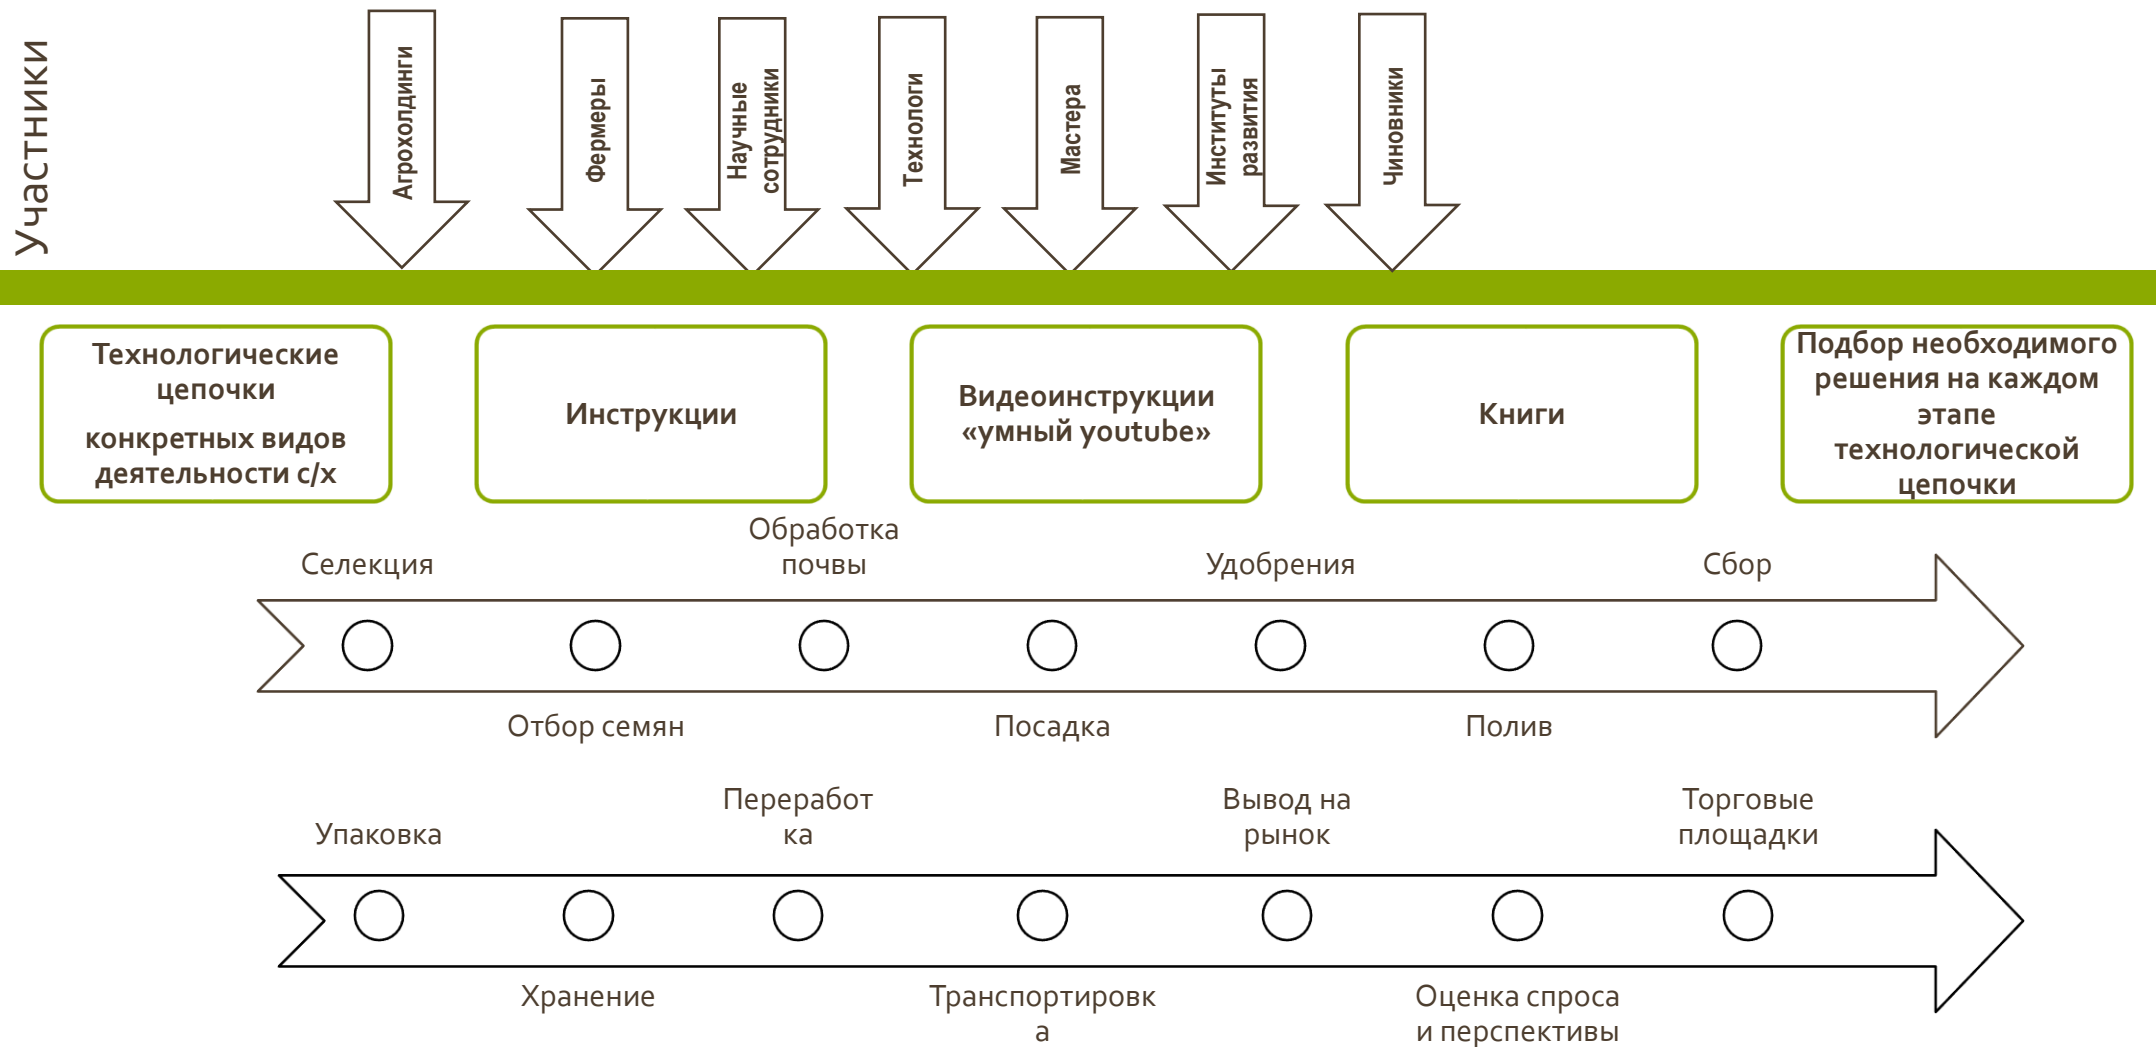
Участники

Агрохолдинги

Фермеры

Научные сотрудники

Технологи

Мастера

Институты развития

Чиновники

Технологические цепочки конкретных видов деятельности с/х

Инструкции

Видеоинструкции «умный youtube»

Книги

Подбор необходимого решения на каждом этапе технологической цепочки

Селекция

Обработка почвы

Удобрения

Сбор

Отбор семян

Посадка

Полив

Упаковка

Переработ ка

Вывод на рынок

Торговые площадки

Хранение

Транспортировк а

Оценка спроса и перспективы